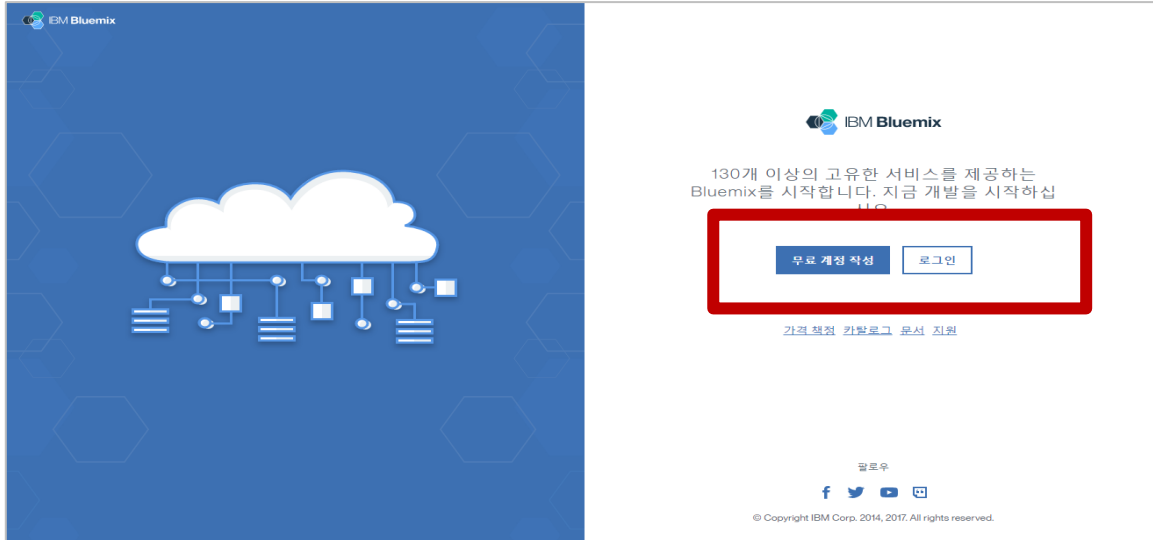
IBM Bluemix

IBM Bluemix

130개 이상의 고유한 서비스를 제공하는 Bluemix를 시작합니다. 지금 개발을 시작하십 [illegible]

무료 계정 작성

로그인

가격 책정 카탈로그 문서 지원

팔로우

© Copyright IBM Corp. 2014, 2017. All rights reserved.